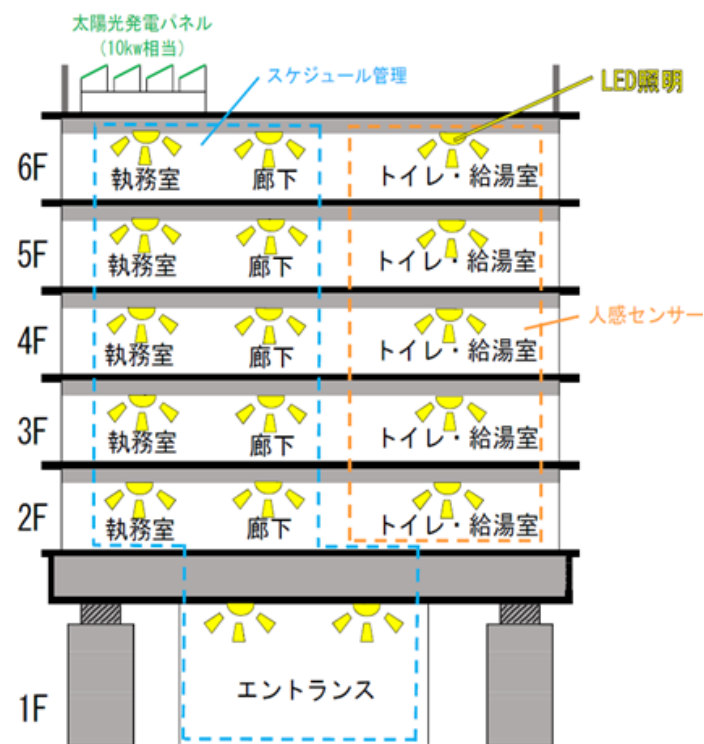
太陽光発電パネル
（10kw相当）

スケジュール管理

LED照明

6F
執務室
廊下
トイレ・給湯室

5F
執務室
廊下
トイレ・給湯室

4F
執務室
廊下
トイレ・給湯室

人感センサー

3F
執務室
廊下
トイレ・給湯室

2F
執務室
廊下
トイレ・給湯室

1F
エントランス